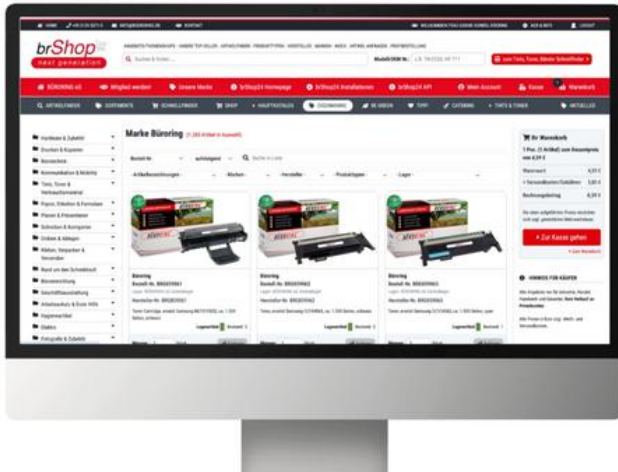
brShop
next generation

Marke Büroring

Büroring
Büroring
Büroring

+ Zur Kasse gehen

Ihr Warenkorb

Warenkorb

Kasse

Mein Account

Unsere Marke

Mitglied werden

Hardware & Zubehör
Drucken & Kopieren
Bürotechnik
Kommunikation & Mobility
Tinte, Toner & Verbrauchsmaterial
Papier, Etiketten & Formulare
Planen & Präsentieren
Schreiben & Korrigieren
Ordnen & Ablegen
Kleben, Verpacken & Versenden
Rund um den Schreibtisch
Büroeinrichtung
Geschäftsausstattung
Arbeitsschutz & Erste Hilfe
Hygienebedarf
Elektro
Fotografie & Zubehör

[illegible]